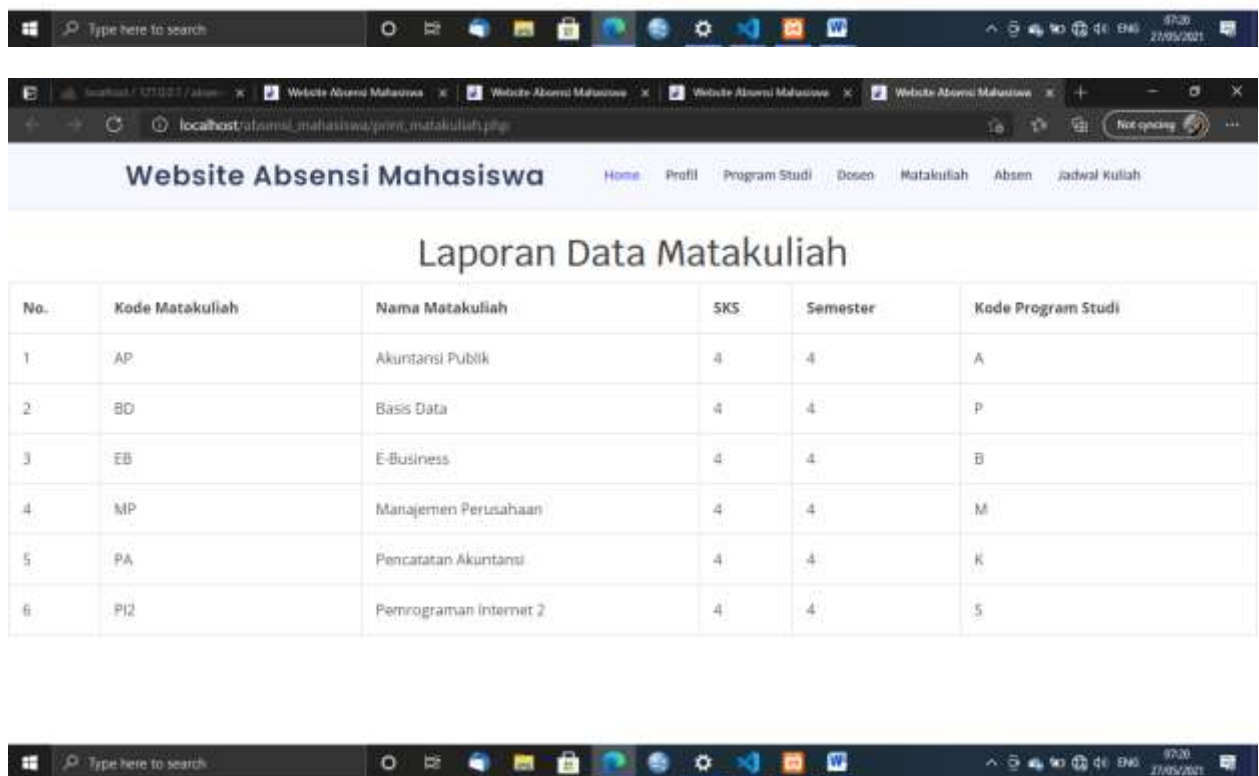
Type here to search

ENG 07:20 27/05/2021

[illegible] | Website Absensi Mahasiswa | Website Absensi Mahasiswa | Website Absensi Mahasiswa | Website Absensi Mahasiswa

localhost/absensi_mahasiswa/print_matakuliah.php

Not syncing

Website Absensi Mahasiswa

Home Profil Program Studi Dosen Matakuliah Absen Jadwal Kuliah

Laporan Data Matakuliah

| No. | Kode Matakuliah | Nama Matakuliah | SKS | Semester | Kode Program Studi |
|---|---|---|---|---|---|
| 1 | AP | Akuntansi Publik | 4 | 4 | A |
| 2 | BD | Basis Data | 4 | 4 | P |
| 3 | EB | E-Business | 4 | 4 | B |
| 4 | MP | Manajemen Perusahaan | 4 | 4 | M |
| 5 | PA | Pencatatan Akuntansi | 4 | 4 | K |
| 6 | PI2 | Pemrograman Internet 2 | 4 | 4 | S |

Type here to search

ENG 07:20 27/05/2021